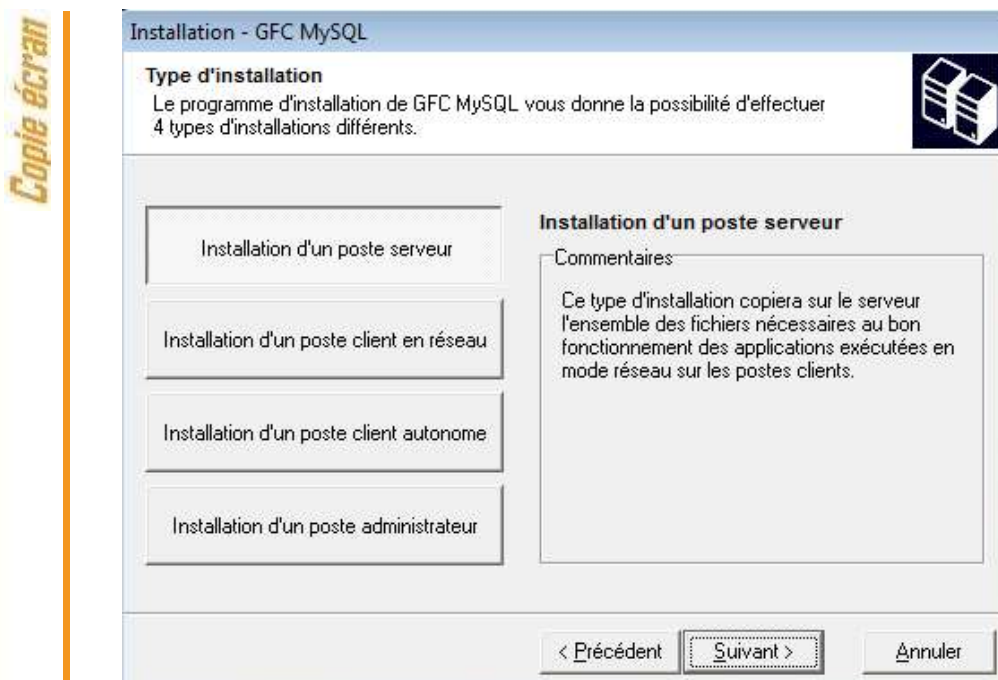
Copie écran

Installation - GFC MySQL

Type d'installation
Le programme d'installation de GFC MySQL vous donne la possibilité d'effectuer 4 types d'installations différents.

Installation d'un poste serveur

Installation d'un poste client en réseau

Installation d'un poste client autonome

Installation d'un poste administrateur

Installation d'un poste serveur

Commentaires

Ce type d'installation copiera sur le serveur l'ensemble des fichiers nécessaires au bon fonctionnement des applications exécutées en mode réseau sur les postes clients.

< Précédent

Suivant >

Annuler